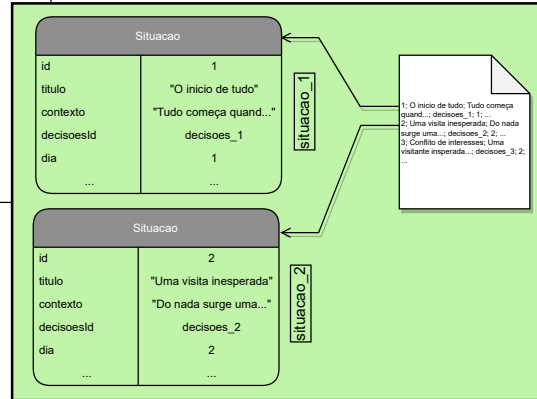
Situacao

| | |
|---|---|
| id | 1 |
| titulo | "O inicio de tudo" |
| contexto | "Tudo começa quand..." |
| decisoesId | decisoes_1 |
| dia | 1 |
| ... | ... |

situacao_1

1; O inicio de tudo; Tudo começa quand...; decisoes_1; 1; ...
2; Uma visita inesperada; Do nada surge uma...; decisoes_2; 2; ...
3; Conflito de interesses; Uma visitante insperada...; decisoes_3; 2; ...

Situacao

| | |
|---|---|
| id | 2 |
| titulo | "Uma visita inesperada" |
| contexto | "Do nada surge uma..." |
| decisoesId | decisoes_2 |
| dia | 2 |
| ... | ... |

situacao_2